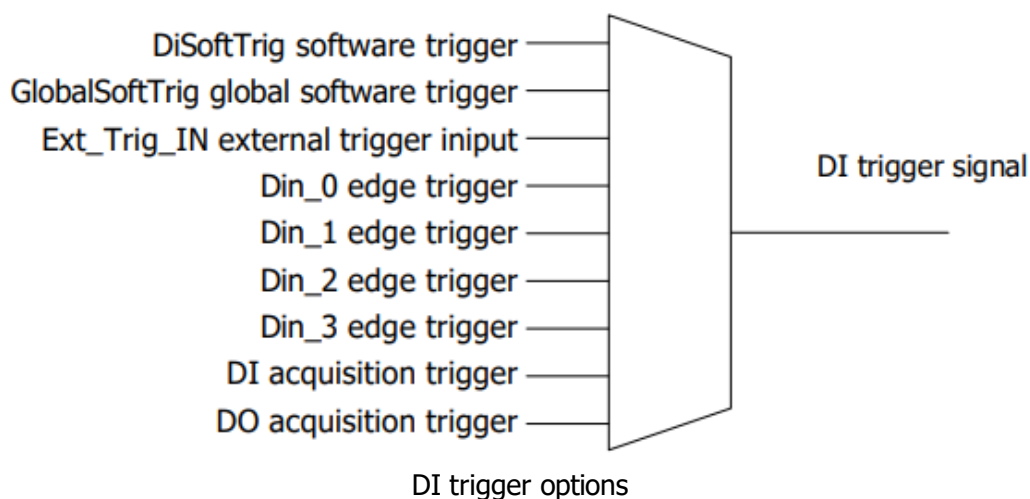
DiSoftTrig software trigger
GlobalSoftTrig global software trigger
Ext_Trig_IN external trigger iniput
Din_0 edge trigger
Din_1 edge trigger
Din_2 edge trigger
Din_3 edge trigger
DI acquisition trigger
DO acquisition trigger

DI trigger signal

DI trigger options